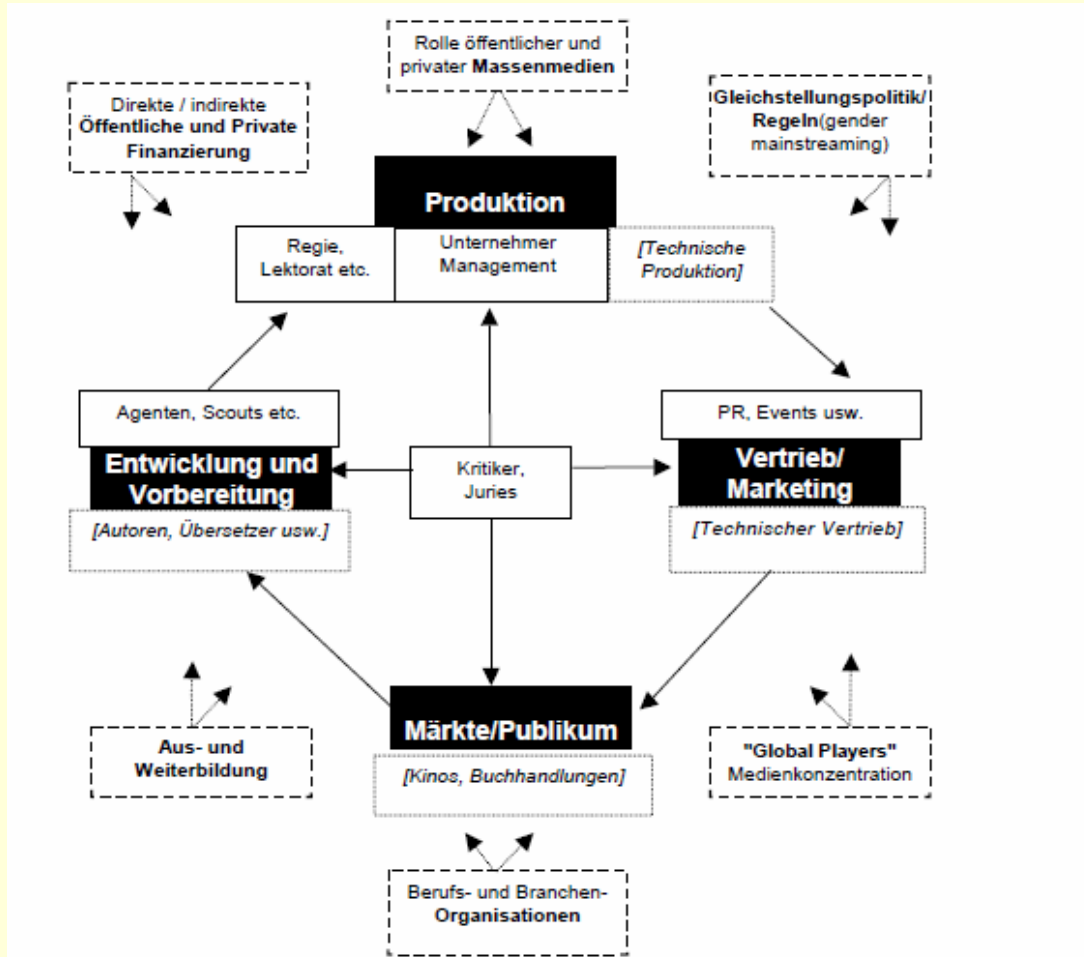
Rolle öffentlicher und privater **Massenmedien**

Direkte / indirekte **Öffentliche und Private Finanzierung**

**Gleichstellungspolitik/ Regeln**(gender mainstreaming)

**Produktion**

Regie, Lektorat etc.

Unternehmer Management

*[Technische Produktion]*

Agenten, Scouts etc.

**Entwicklung und Vorbereitung**

*[Autoren, Übersetzer usw.]*

Kritiker, Juries

PR, Events usw.

**Vertrieb/ Marketing**

*[Technischer Vertrieb]*

**Märkte/Publikum**

*[Kinos, Buchhandlungen]*

**Aus- und Weiterbildung**

**"Global Players"** Medienkonzentration

Berufs- und Branchen-**Organisationen**